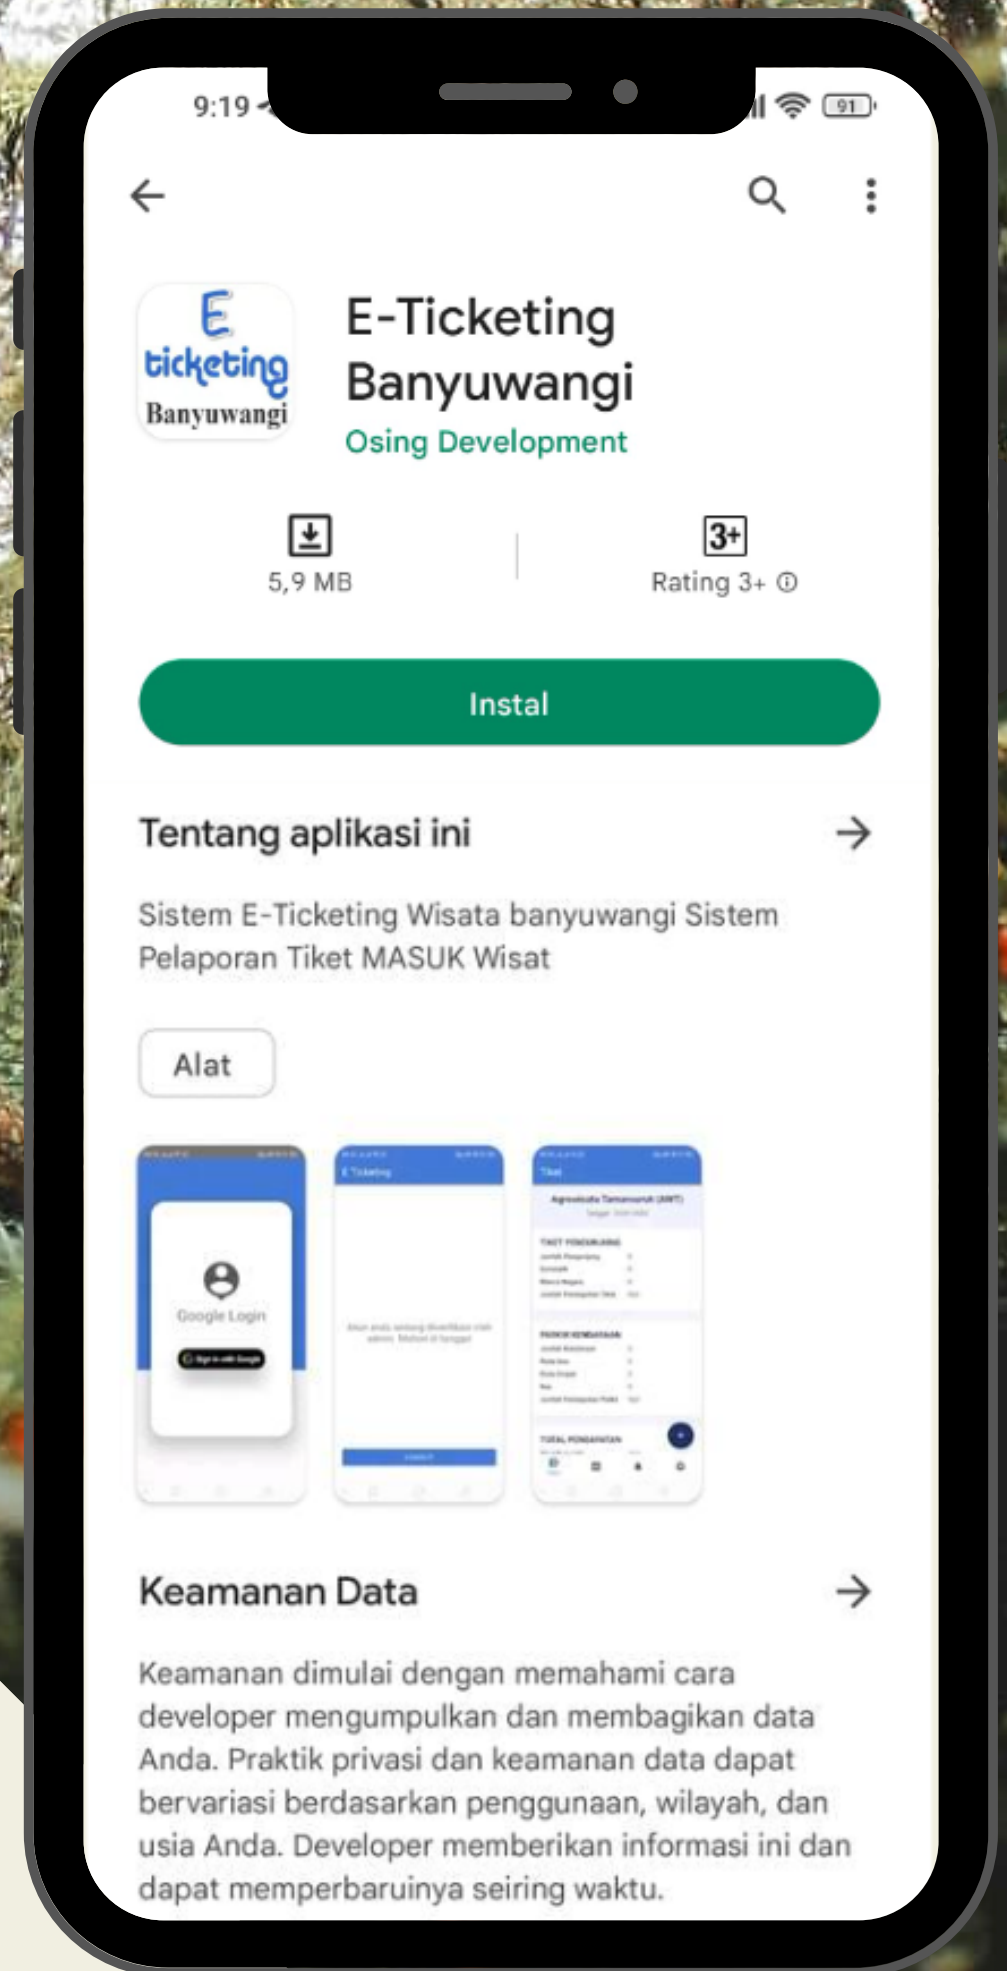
9:19

91

E ticketing Banyuwangi

E-Ticketing Banyuwangi

Osing Development

5,9 MB

3+

Rating 3+ ⓘ

Instal

Tentang aplikasi ini

Sistem E-Ticketing Wisata banyuwangi Sistem Pelaporan Tiket MASUK Wisat

Alat

Google Login

E-Ticketing

Tiket

Keamanan Data

Keamanan dimulai dengan memahami cara developer mengumpulkan dan membagikan data Anda. Praktik privasi dan keamanan data dapat bervariasi berdasarkan penggunaan, wilayah, dan usia Anda. Developer memberikan informasi ini dan dapat memperbaruinya seiring waktu.